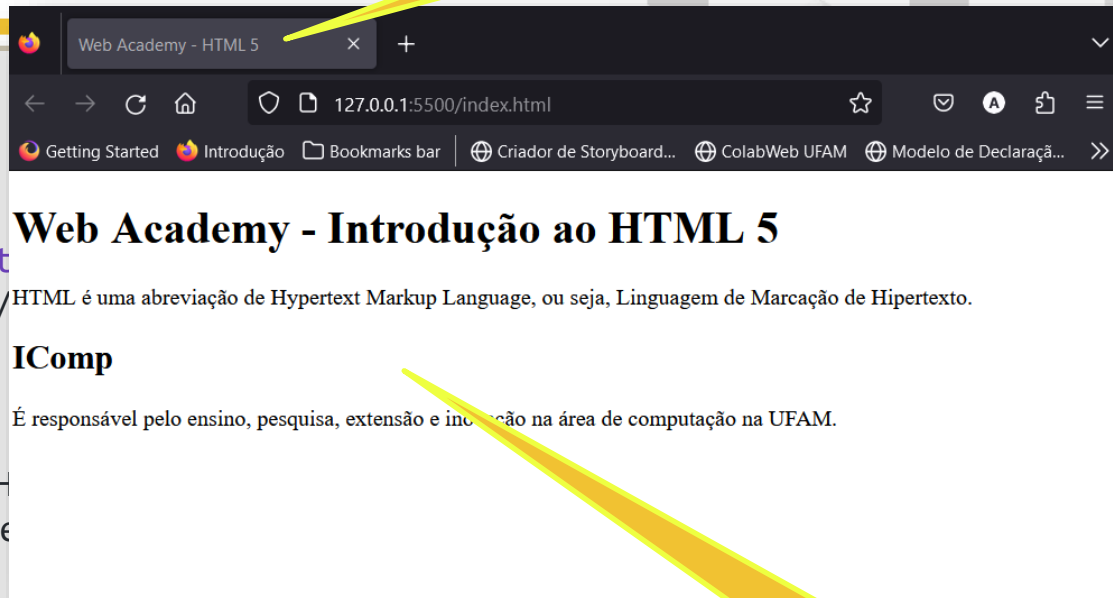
Web Academy - HTML 5

127.0.0.1:5500/index.html

Getting Started Introdução Bookmarks bar Criador de Storyboard... ColabWeb UFAM Modelo de Declaraçã...

Web Academy - Introdução ao HTML 5

HTML é uma abreviação de Hypertext Markup Language, ou seja, Linguagem de Marcação de Hipertexto.

IComp

É responsável pelo ensino, pesquisa, extensão e in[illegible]ção na área de computação na UFAM.